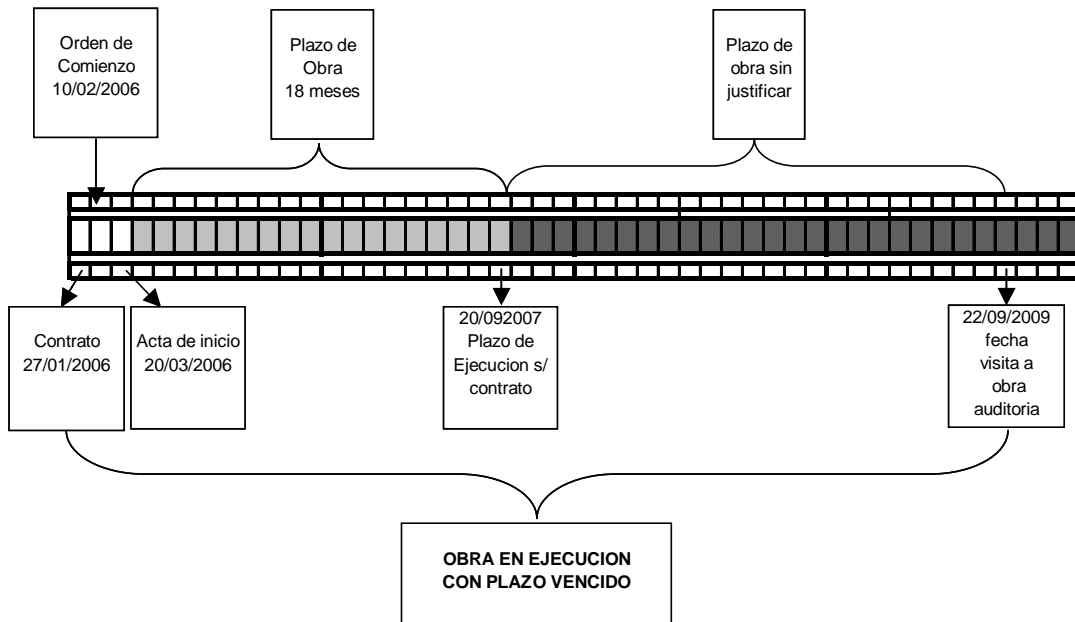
Orden de Comienzo 10/02/2006

Plazo de Obra 18 meses

Plazo de obra sin justificar

Contrato 27/01/2006

Acta de inicio 20/03/2006

20/092007 Plazo de Ejecucion s/ contrato

22/09/2009 fecha visita a obra auditoria

OBRA EN EJECUCION CON PLAZO VENCIDO